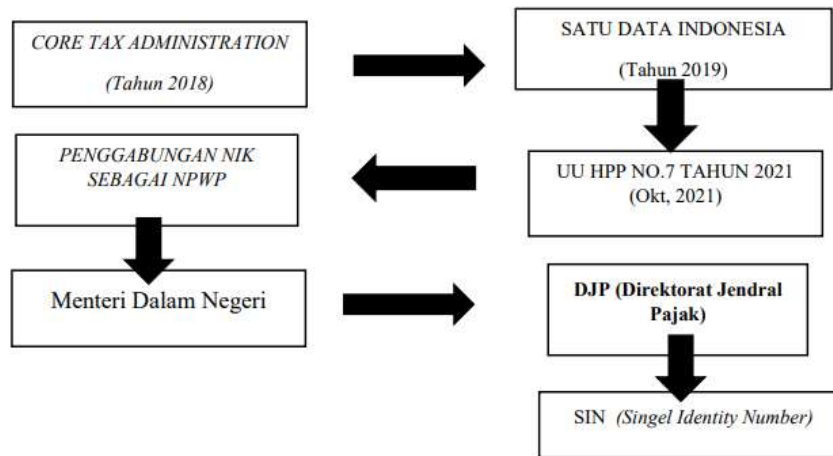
CORE TAX ADMINISTRATION

(Tahun 2018)

SATU DATA INDONESIA

(Tahun 2019)

PENGGABUNGAN NIK SEBAGAI NPWP

UU HPP NO.7 TAHUN 2021 (Okt, 2021)

Menteri Dalam Negeri

DJP (Direktorat Jendral Pajak)

SIN (Singel Identity Number)